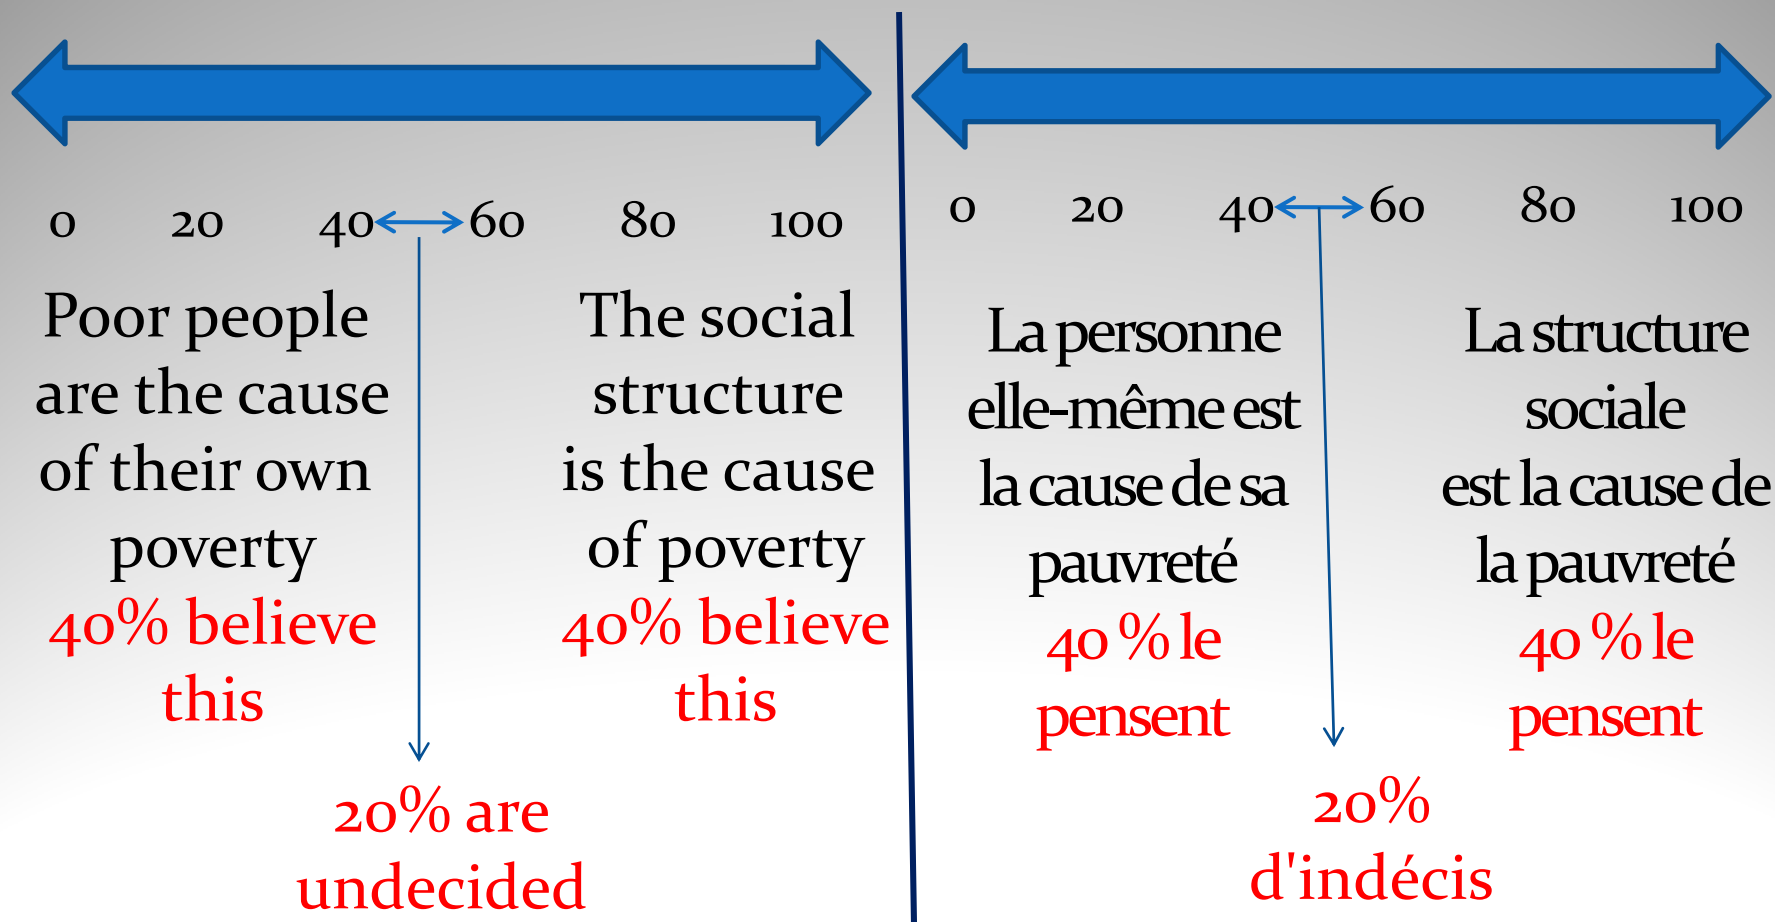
0 20 40 60 80 100

Poor people are the cause of their own poverty
40% believe this

The social structure is the cause of poverty
40% believe this

20% are undecided

0 20 40 60 80 100

La personne elle-même est la cause de sa pauvreté
40 % le pensent

La structure sociale est la cause de la pauvreté
40 % le pensent

20% d'indécis